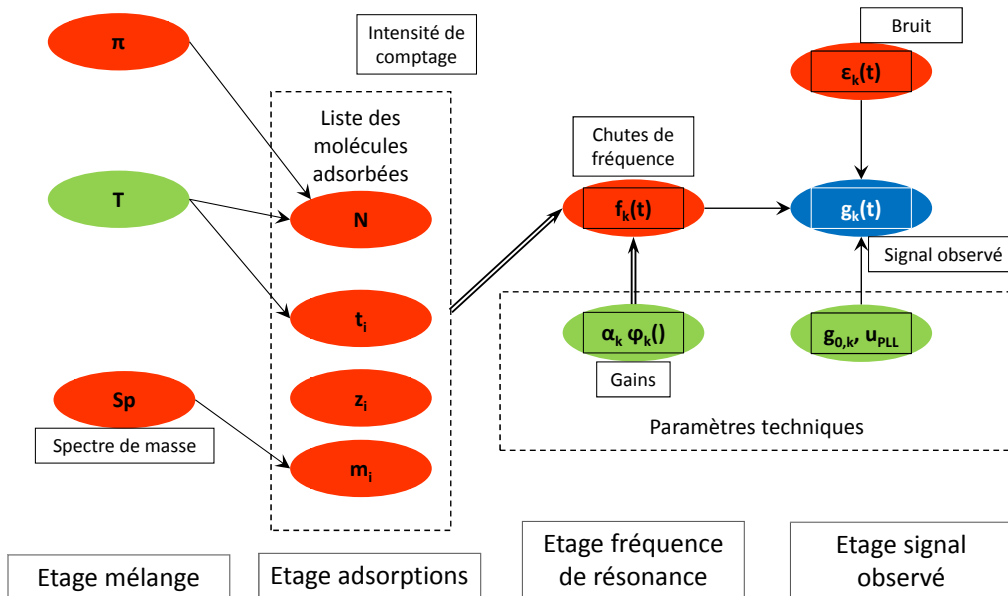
π

Intensité de comptage

Liste des molécules adsorbées

T

N

$t_i$

$z_i$

Sp

Spectre de masse

$m_i$

Chutes de fréquence

$f_k(t)$

$\alpha_k\ \varphi_k()$

Gains

Bruit

$\varepsilon_k(t)$

$g_k(t)$

Signal observé

$g_{0,k}, u_{PLL}$

Paramètres techniques

Etage mélange

Etage adsorptions

Etage fréquence de résonance

Etage signal observé